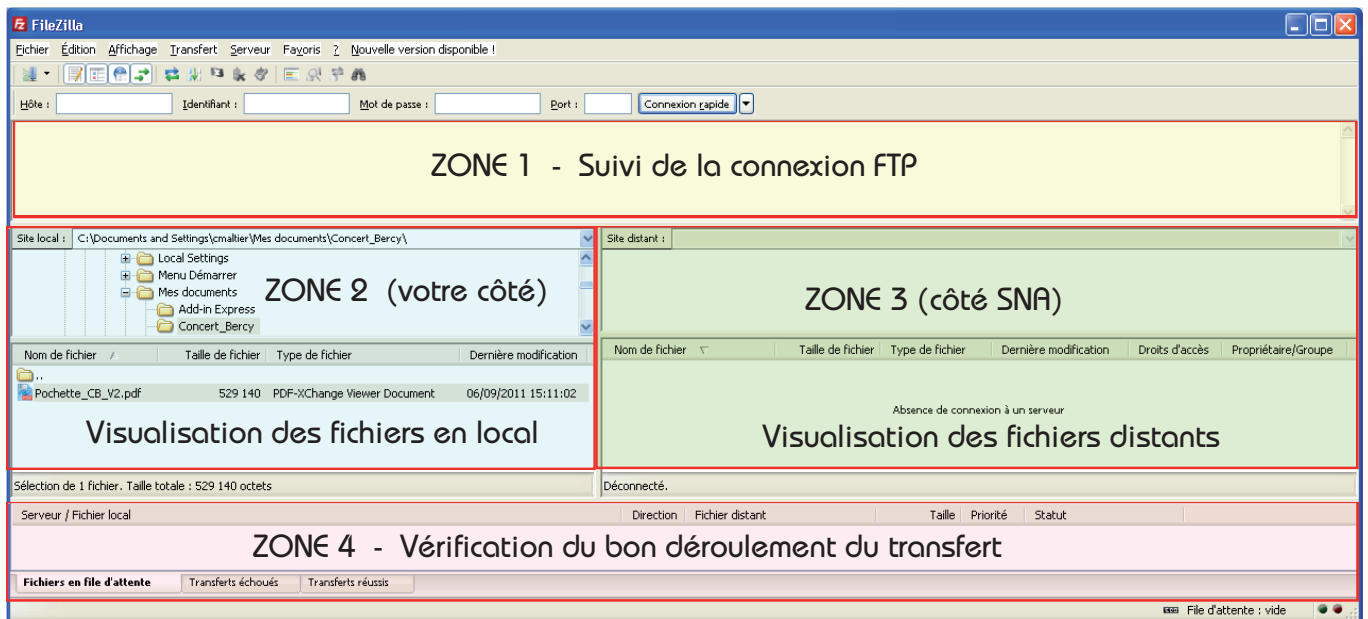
FileZilla

Fichier Édition Affichage Transfert Serveur Favoris ? Nouvelle version disponible !

Hôte : Identifiant : Mot de passe : Port : Connexion rapide

ZONE 1 - Suivi de la connexion FTP

Site local : C:\Documents and Settings\cmaltier\Mes documents\Concert_Bercy\

Local Settings
Menu Démarrer
Mes documents
Add-in Express
Concert_Bercy

ZONE 2 (votre côté)

| Nom de fichier | Taille de fichier | Type de fichier | Dernière modification |
|---|---|---|---|
| .. | | | |
| Pochette_CB_V2.pdf | 529 140 | PDF-XChange Viewer Document | 06/09/2011 15:11:02 |

Visualisation des fichiers en local

Sélection de 1 fichier. Taille totale : 529 140 octets

Site distant :

ZONE 3 (côté SNA)

| Nom de fichier | Taille de fichier | Type de fichier | Dernière modification | Droits d'accès | Propriétaire/Groupe |
|---|---|---|---|---|---|

Absence de connexion à un serveur

Visualisation des fichiers distants

Déconnecté.

| Serveur / Fichier local | Direction | Fichier distant | Taille | Priorité | Statut |
|---|---|---|---|---|---|

ZONE 4 - Vérification du bon déroulement du transfert

Fichiers en file d'attente | Transferts échoués | Transferts réussis

File d'attente : vide